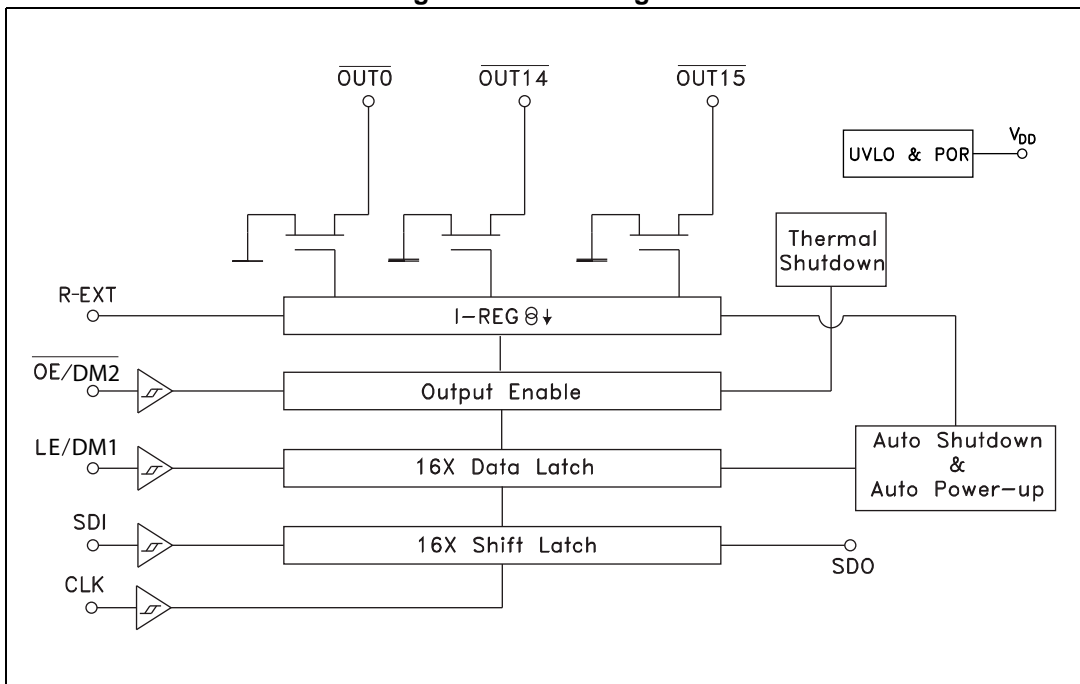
$\overline{\text{OUT0}}$ $\overline{\text{OUT14}}$ $\overline{\text{OUT15}}$

UVLO & POR $V_{DD}$

Thermal Shutdown

R-EXT

I-REG

$\overline{\text{OE}}$/DM2

Output Enable

LE/DM1

16X Data Latch

Auto Shutdown & Auto Power-up

SDI

16X Shift Latch

SDO

CLK